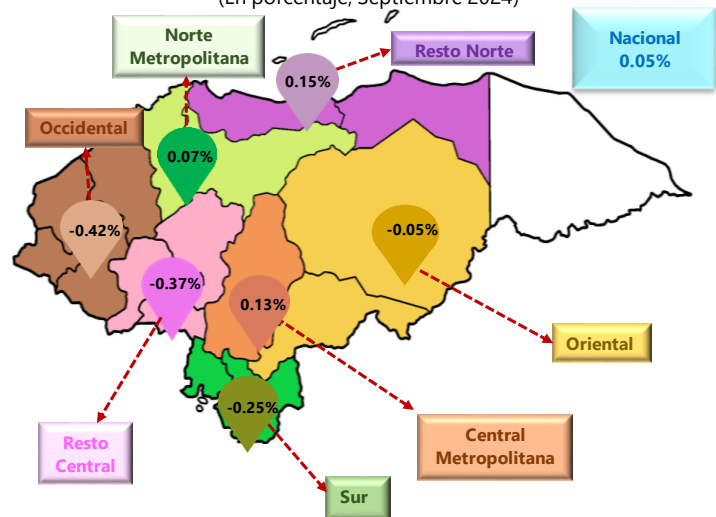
(En porcentaje, Septiembre 2024)

Norte Metropolitana

Resto Norte

Nacional 0.05%

0.15%

Occidental

0.07%

-0.42%

-0.05%

-0.37%

0.13%

Oriental

-0.25%

Resto Central

Central Metropolitana

Sur